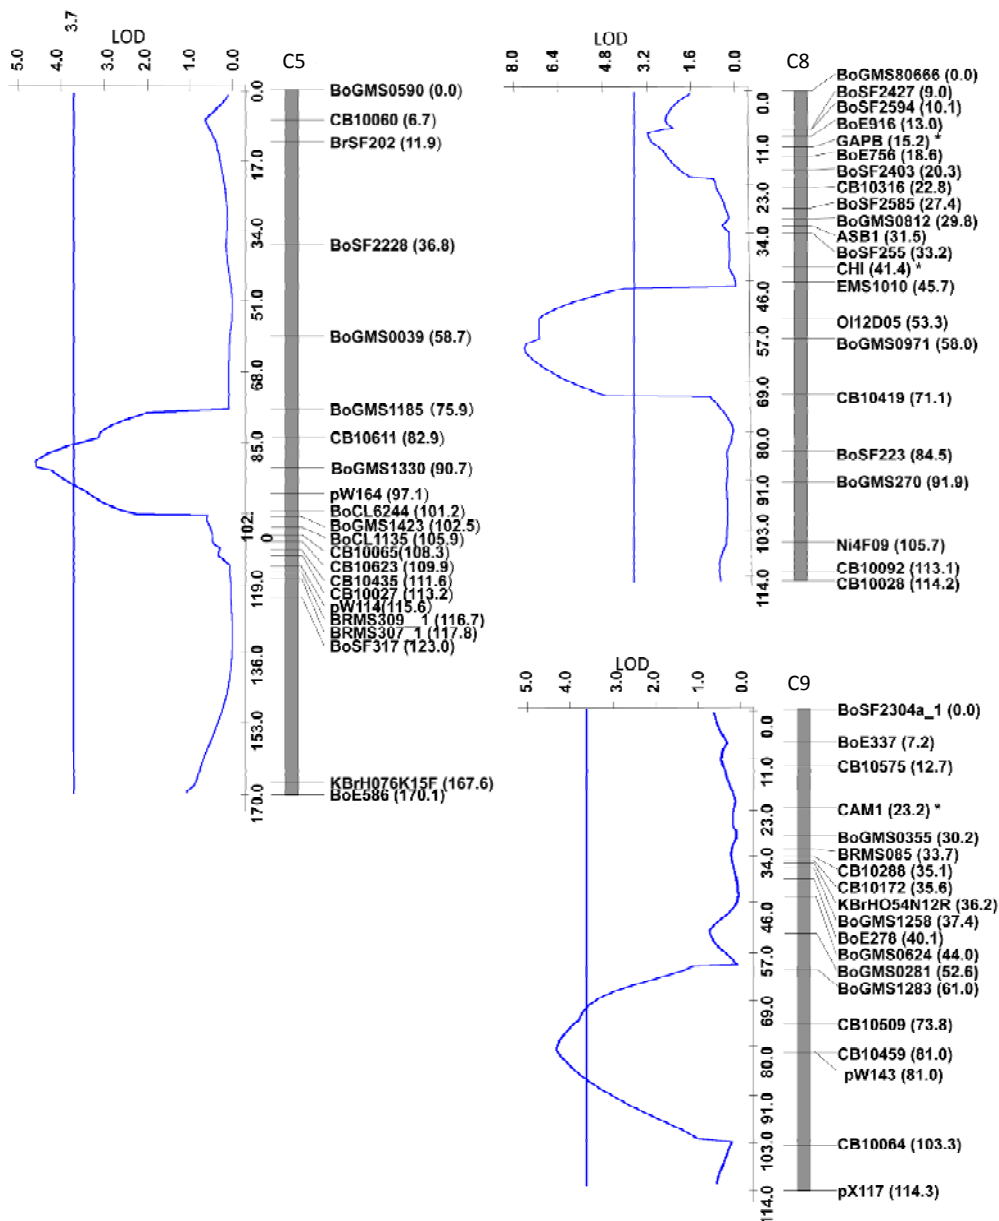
3.7
LOD
5.0
4.0
3.0
2.0
1.0
0.0
C5
0.0
17.0
34.0
51.0
68.0
85.0
102.0
119.0
136.0
153.0
170.0
BoGMS0590 (0.0)
CB10060 (6.7)
BrSF202 (11.9)
BoSF2228 (36.8)
BoGMS0039 (58.7)
BoGMS1185 (75.9)
CB10611 (82.9)
BoGMS1330 (90.7)
pW164 (97.1)
BoCL6244 (101.2)
BoGMS1423 (102.5)
BoCL1135 (105.9)
CB10065(108.3)
CB10623 (109.9)
CB10435 (111.6)
CB10027 (113.2)
pW114(115.6)
BRMS309_1 (116.7)
BRMS307_1 (117.8)
BoSF317 (123.0)
KBrH076K15F (167.6)
BoE586 (170.1)

LOD
8.0
6.4
4.8
3.2
1.6
0.0
C8
0.0
11.0
23.0
34.0
46.0
57.0
69.0
80.0
91.0
103.0
114.0
BoGMS80666 (0.0)
BoSF2427 (9.0)
BoSF2594 (10.1)
BoE916 (13.0)
GAPB (15.2) *
BoE756 (18.6)
BoSF2403 (20.3)
CB10316 (22.8)
BoSF2585 (27.4)
BoGMS0812 (29.8)
ASB1 (31.5)
BoSF255 (33.2)
CHI (41.4) *
EMS1010 (45.7)
Ol12D05 (53.3)
BoGMS0971 (58.0)
CB10419 (71.1)
BoSF223 (84.5)
BoGMS270 (91.9)
Ni4F09 (105.7)
CB10092 (113.1)
CB10028 (114.2)

LOD
5.0
4.0
3.0
2.0
1.0
0.0
C9
0.0
11.0
23.0
34.0
46.0
57.0
69.0
80.0
91.0
103.0
114.0
BoSF2304a_1 (0.0)
BoE337 (7.2)
CB10575 (12.7)
CAM1 (23.2) *
BoGMS0355 (30.2)
BRMS085 (33.7)
CB10288 (35.1)
CB10172 (35.6)
KBrHO54N12R (36.2)
BoGMS1258 (37.4)
BoE278 (40.1)
BoGMS0624 (44.0)
BoGMS0281 (52.6)
BoGMS1283 (61.0)
CB10509 (73.8)
CB10459 (81.0)
pW143 (81.0)
CB10064 (103.3)
pX117 (114.3)